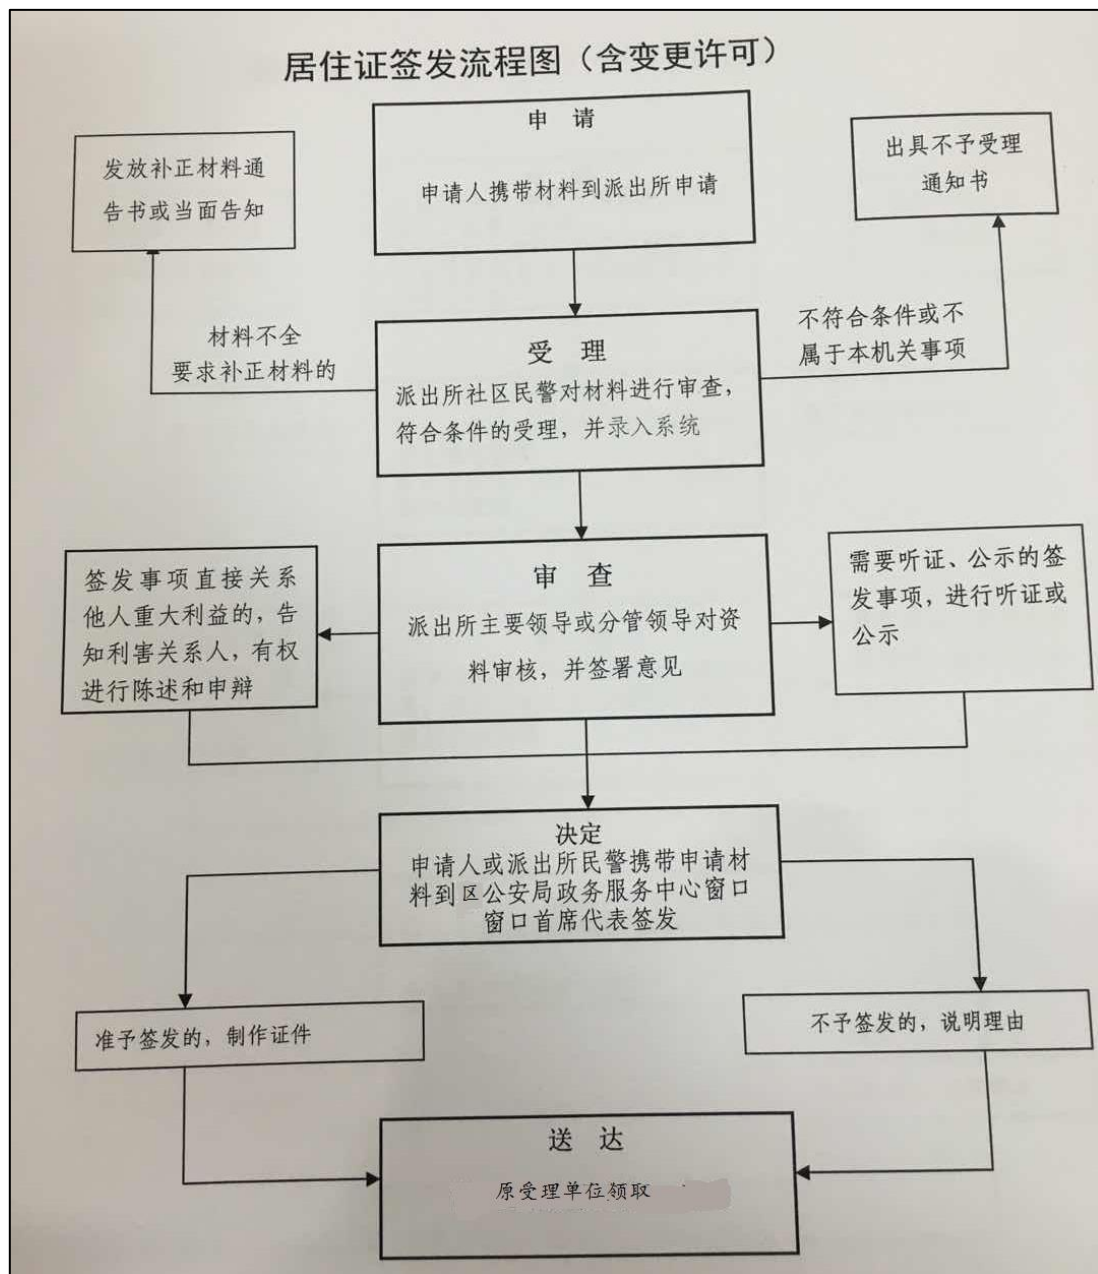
居住证签发流程图（含变更许可）

发放补正材料通告书或当面告知

申 请

申请人携带材料到派出所申请

出具不予受理通知书

材料不全要求补正材料的

受 理

派出所社区民警对材料进行审查，符合条件的受理，并录入系统

不符合条件或不属于本机关事项

签发事项直接关系他人重大利益的，告知利害关系人，有权进行陈述和申辩

审 查

派出所主要领导或分管领导对资料审核，并签署意见

需要听证、公示的签发事项，进行听证或公示

决定

申请人或派出所民警携带申请材料到区公安局政务服务中心窗口窗口首席代表签发

准予签发的，制作证件

不予签发的，说明理由

送 达

原受理单位领取